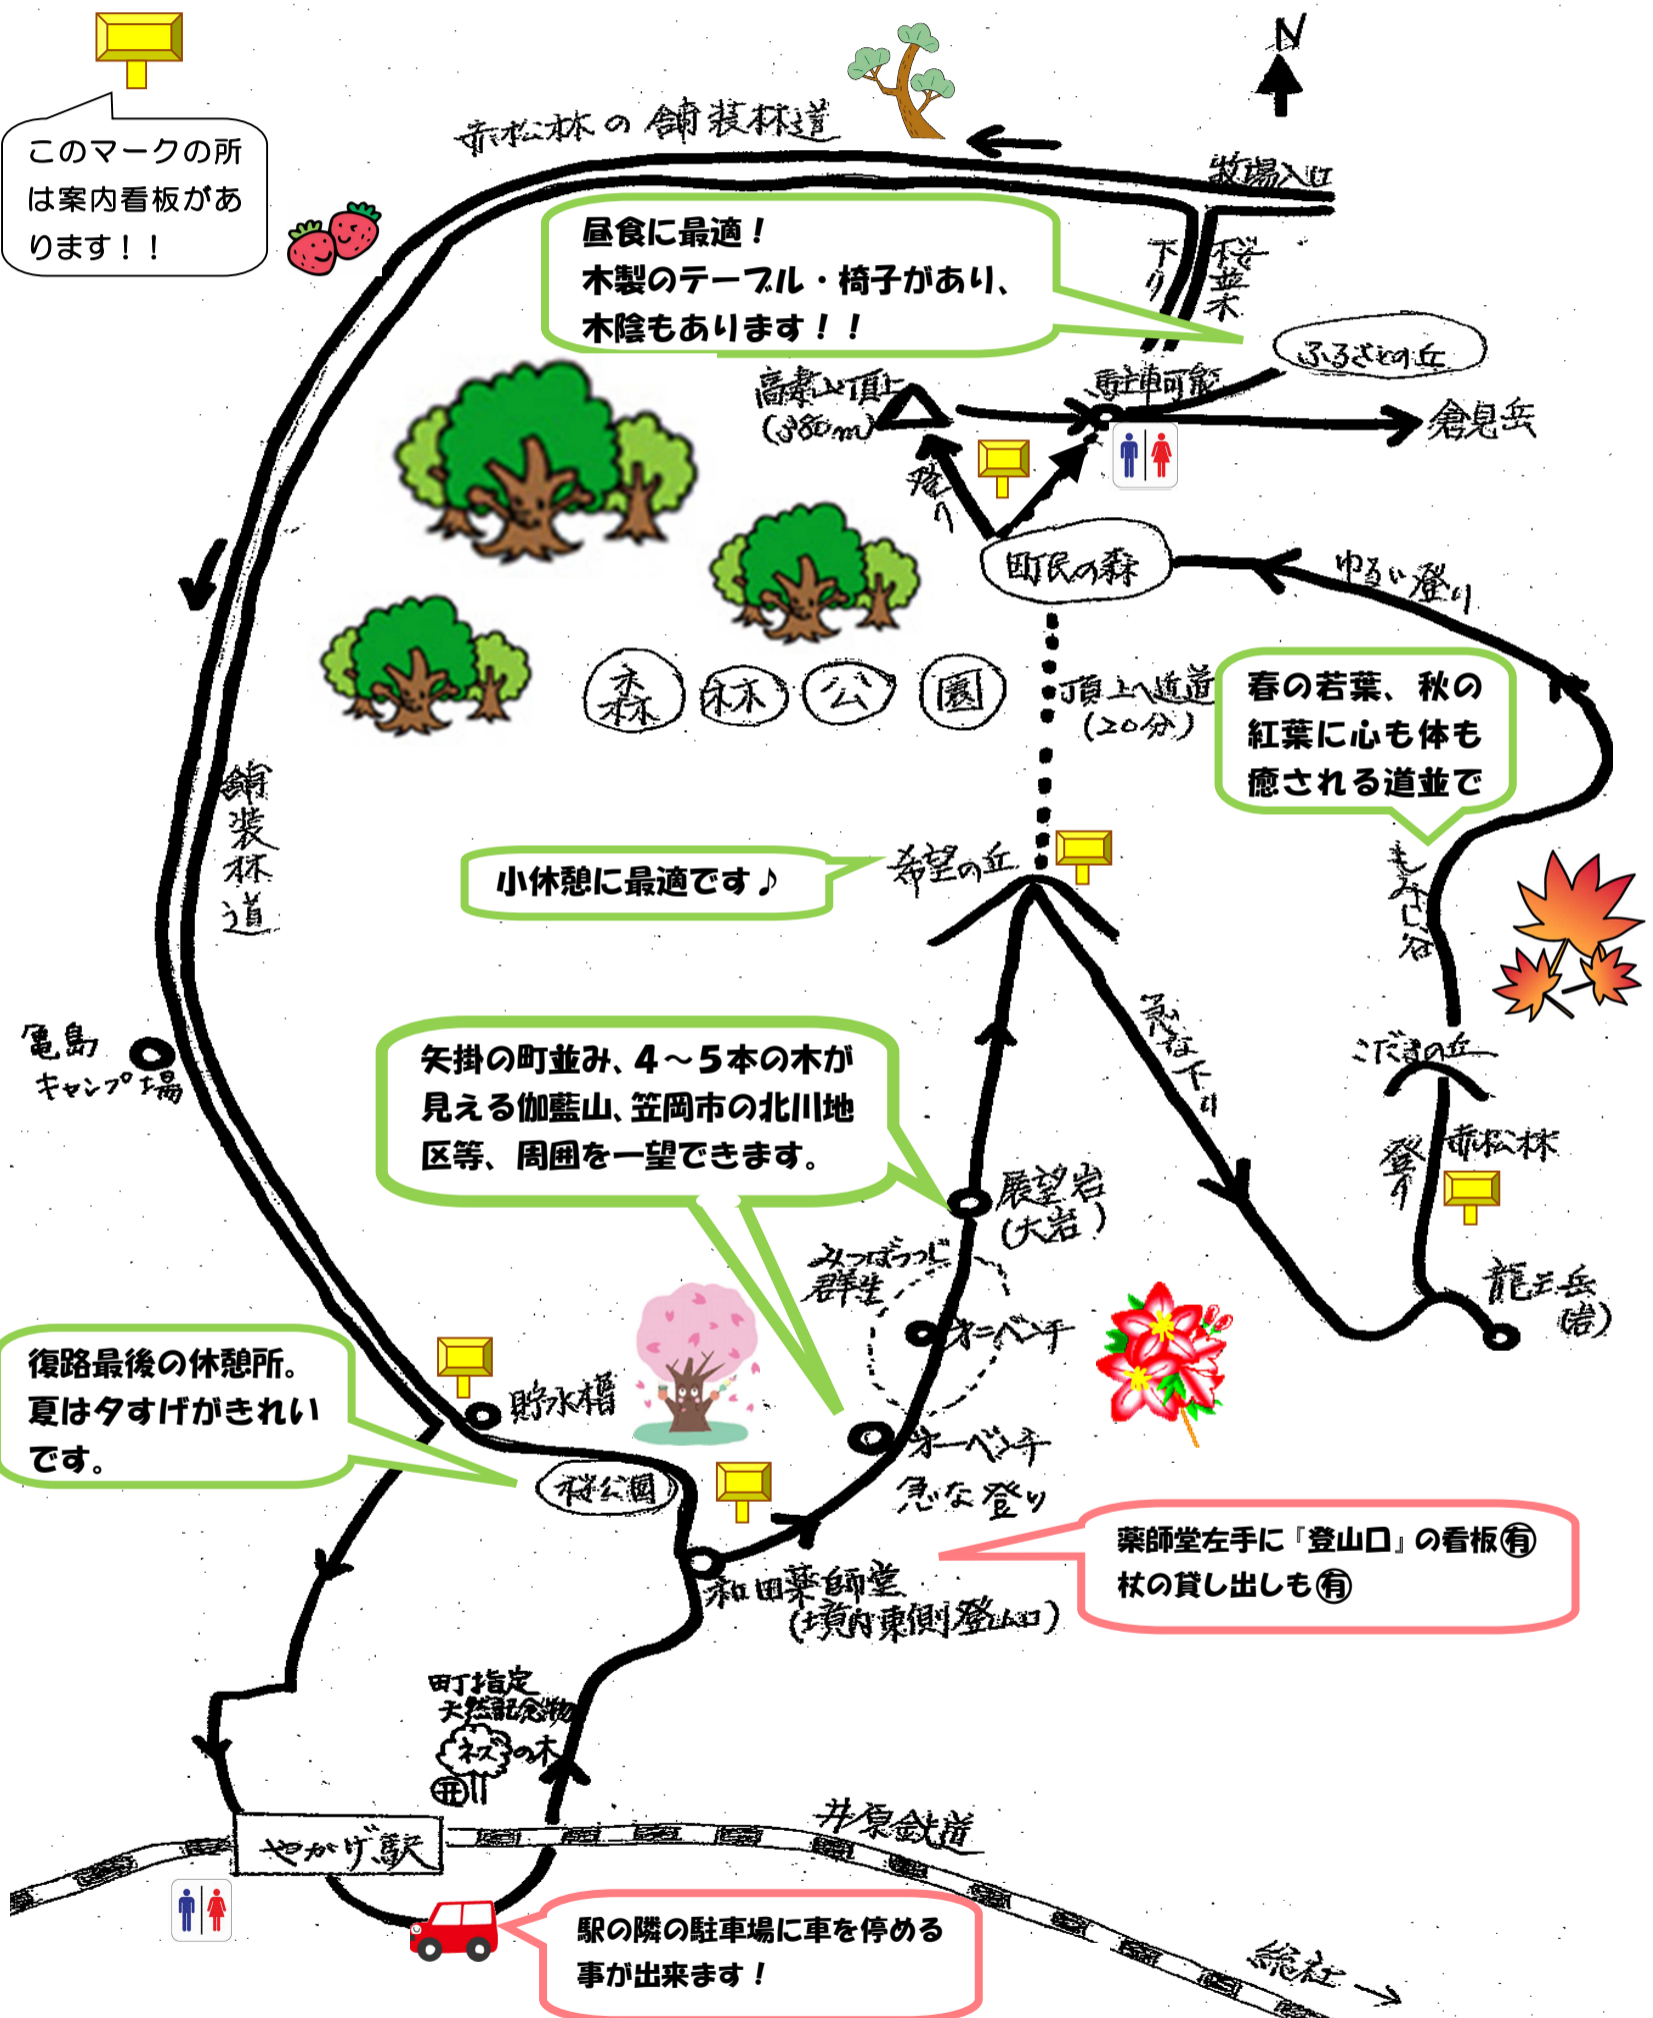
このマークの所は案内看板があります！！

N

赤松林の舗装林道

牧場入口

昼食に最適！
木製のテーブル・椅子があり、
木陰もあります！！

下り

桜並木

ふるさとの丘

高森山頂上
(380m)

車両可能

倉見岳

登り

町民の森

ゆるい登り

森林公園

頂上へ近道
(20分)

春の若葉、秋の紅葉に心も体も癒される道並で

舗装林道

小休憩に最適です♪

希望の丘

もみじ谷

亀島
キャンプ場

矢掛の町並み、4～5本の木が見える伽藍山、笠岡市の北川地区等、周囲を一望できます。

急な下り

こだまの丘

登り

赤松林

展望岩
(大岩)

みつばつつじ
群生

龍王岳
(岩)

ベンチ

復路最後の休憩所。
夏は夕すげがきれいです。

貯水槽

ベンチ

桜公園

急な登り

薬師堂左手に「登山口」の看板㊒
杖の貸し出しも㊒

和田薬師堂
(境内東側登山口)

町指定
天然記念物
ネズの木

井原鉄道

やかげ駅

駅の隣の駐車場に車を停める事が出来ます！

総社